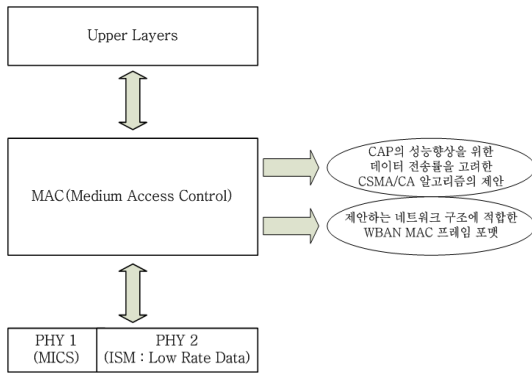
Upper Layers

MAC(Medium Access Control)

CAP의 성능향상을 위한 데이터 전송률을 고려한 CSMA/CA 알고리즘의 제안

제안하는 네트워크 구조에 적합한 WBAN MAC 프레임 포맷

PHY 1 (MICS)

PHY 2 (ISM : Low Rate Data)